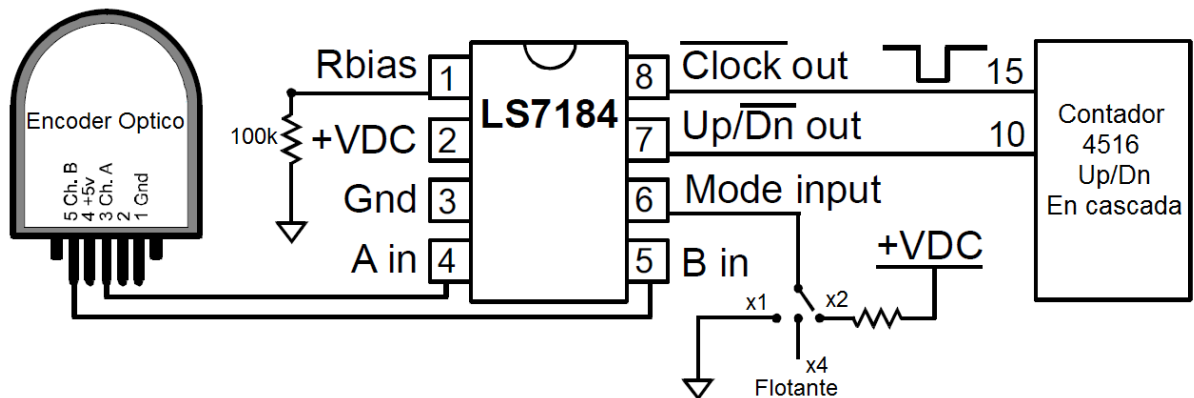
Encoder Optico

5 Ch. B
4 +5v
3 Ch. A
2
1 Gnd

100k

Rbias 1
+VDC 2
Gnd 3
A in 4

LS7184

8 $\overline{\text{Clock}}$ out
7 Up/$\overline{\text{Dn}}$ out
6 Mode input
5 B in

15
10

Contador
4516
Up/Dn
En cascada

+VDC

x1
x2
x4
Flotante